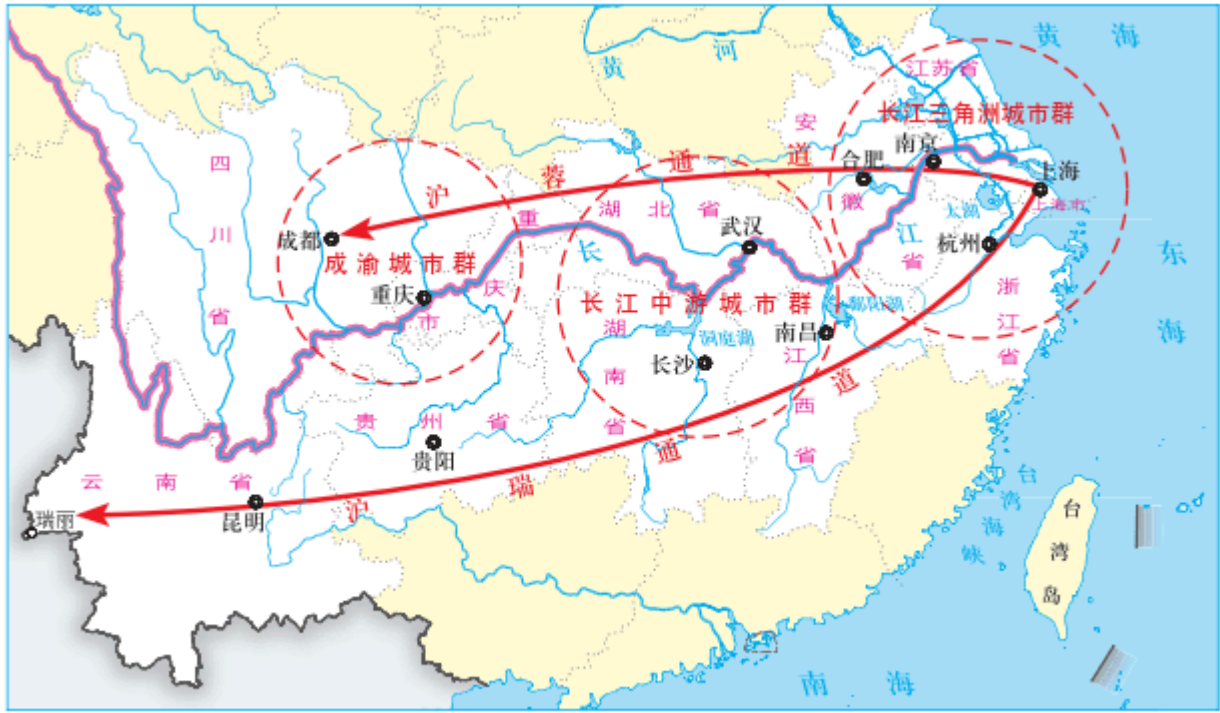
黄海
黄河
江苏省
长江三角洲城市群
安
南京
合肥
上海
沪
蓉
通
道
徽
太湖
上海市
四
湖北省
武汉
江
杭州
东
川
成都
成渝城市群
重
长
省
重庆
庆
浙
长江中游城市群
鄱阳湖
海
省
市
湖
洞庭湖
南昌
江
长沙
南
道
省
江
西
贵州省
省
省
贵阳
通
台
云南省
瑞
湾
台
瑞丽
昆明
沪
海
湾
峡
岛
南海